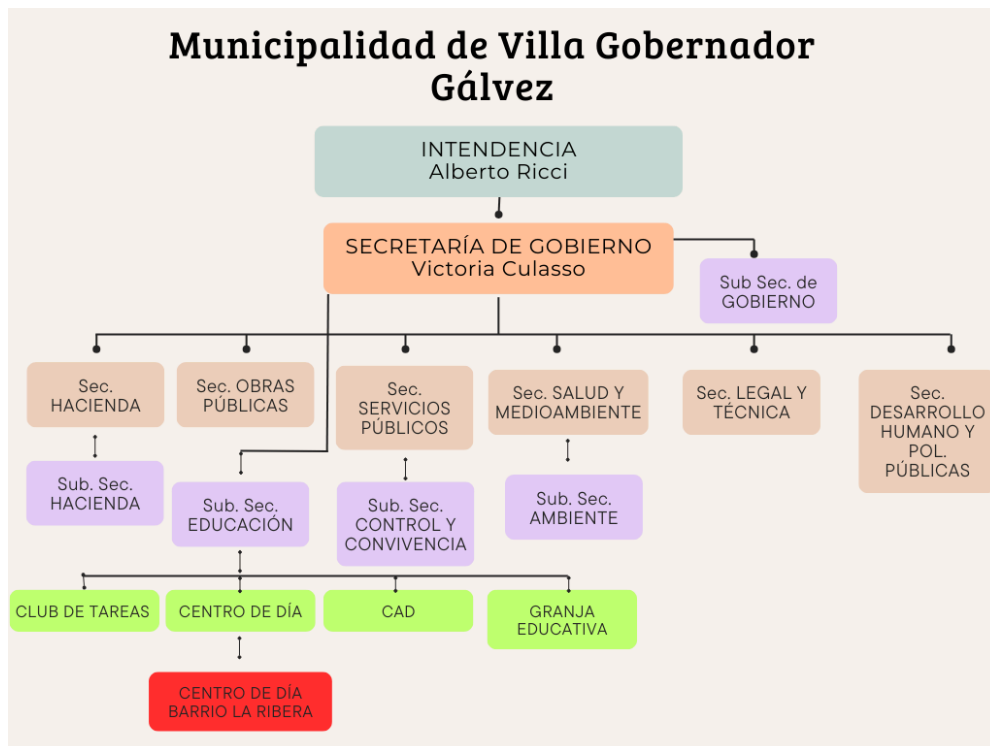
Municipalidad de Villa Gobernador Gálvez

INTENDENCIA
Alberto Ricci

SECRETARÍA DE GOBIERNO
Victoria Culasso

Sub Sec. de GOBIERNO

Sec. HACIENDA

Sub. Sec. HACIENDA

Sec. OBRAS PÚBLICAS

Sub. Sec. EDUCACIÓN

Sec. SERVICIOS PÚBLICOS

Sub. Sec. CONTROL Y CONVIVENCIA

Sec. SALUD Y MEDIOAMBIENTE

Sub. Sec. AMBIENTE

Sec. LEGAL Y TÉCNICA

Sec. DESARROLLO HUMANO Y POL. PÚBLICAS

CLUB DE TAREAS

CENTRO DE DÍA

CAD

GRANJA EDUCATIVA

CENTRO DE DÍA BARRIO LA RIBERA